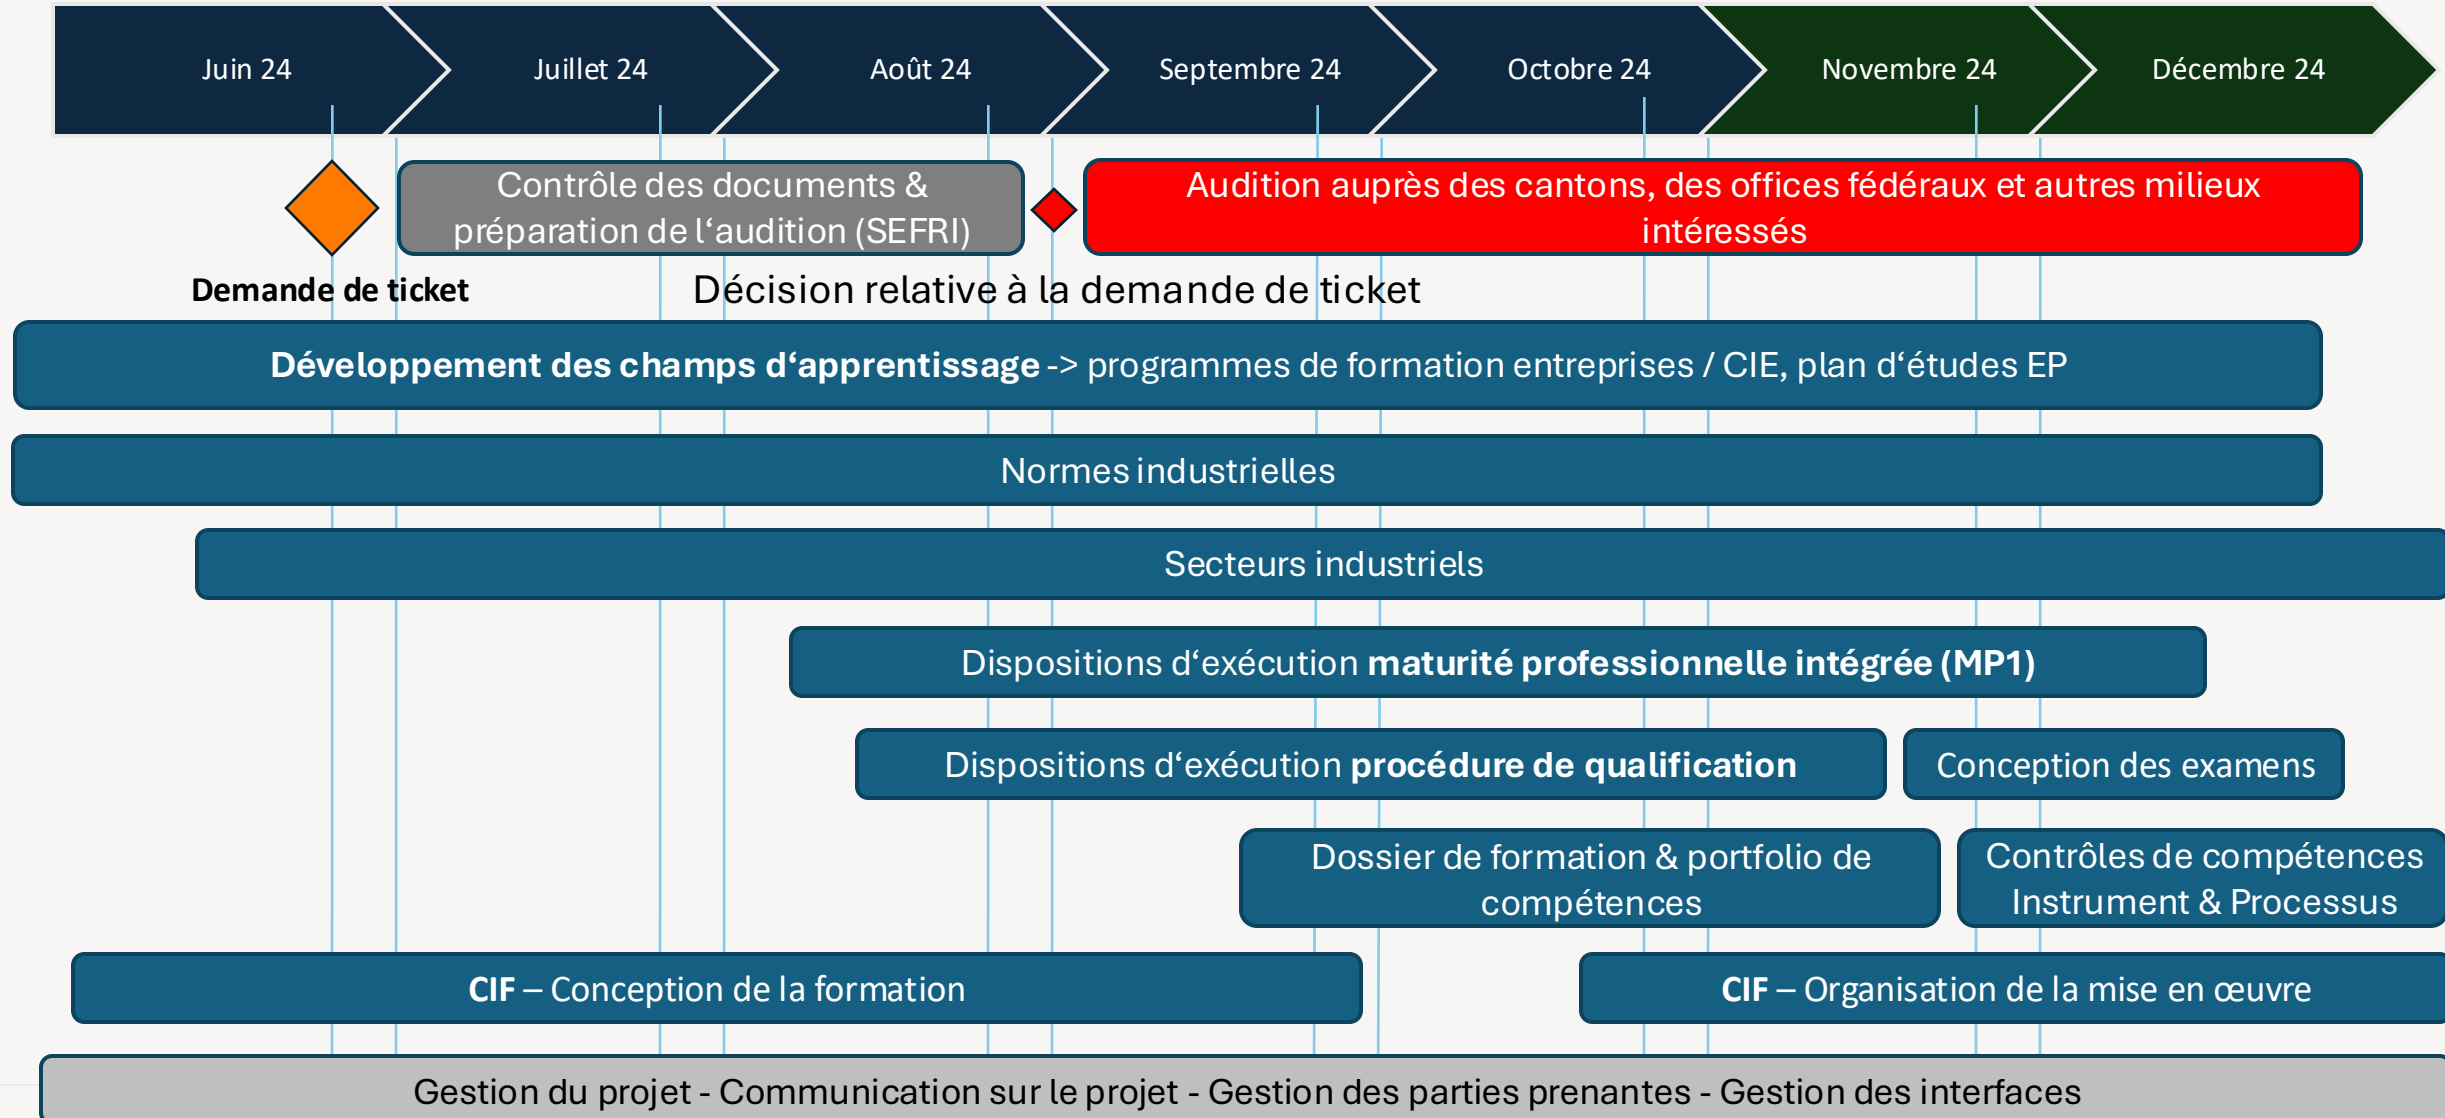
Juin 24 | Juillet 24 | Août 24 | Septembre 24 | Octobre 24 | Novembre 24 | Décembre 24

Contrôle des documents & préparation de l'audition (SEFRI)

Audition auprès des cantons, des offices fédéraux et autres milieux intéressés

Demande de ticket

Décision relative à la demande de ticket

**Développement des champs d'apprentissage** -> programmes de formation entreprises / CIE, plan d'études EP

Normes industrielles

Secteurs industriels

Dispositions d'exécution **maturité professionnelle intégrée (MP1)**

Dispositions d'exécution **procédure de qualification**

Conception des examens

Dossier de formation & portfolio de compétences

Contrôles de compétences Instrument & Processus

**CIF** – Conception de la formation

**CIF** – Organisation de la mise en œuvre

Gestion du projet - Communication sur le projet - Gestion des parties prenantes - Gestion des interfaces